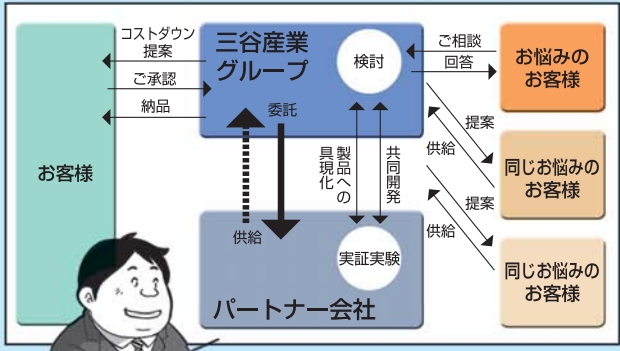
コストダウン提案

ご承認

納品

お客様

三谷産業グループ

検討

委託

供給

製品への具現化

共同開発

パートナー会社

実証実験

ご相談

回答

お悩みのお客様

提案

供給

同じお悩みのお客様

提案

供給

同じお悩みのお客様